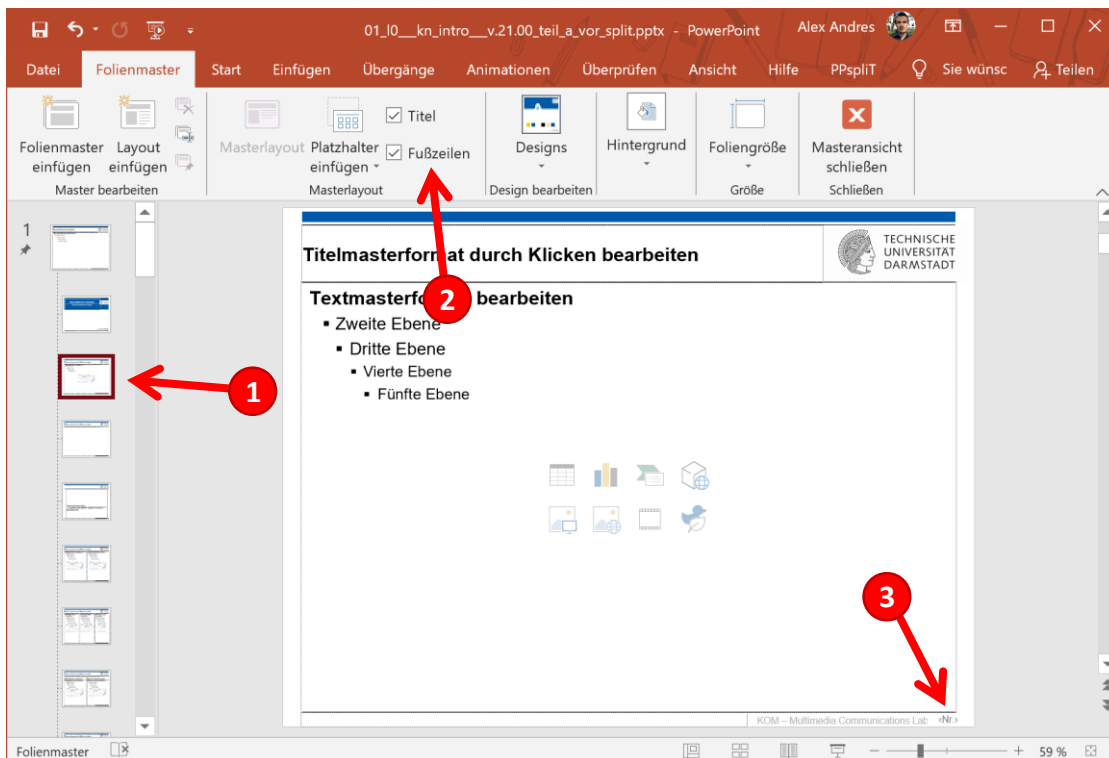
01_l0___kn_intro___v.21.00_teil_a_vor_split.pptx - PowerPoint Alex Andres

Datei Folienmaster Start Einfügen Übergänge Animationen Überprüfen Ansicht Hilfe PPspliT Sie wünsc Teilen

Folienmaster einfügen Layout einfügen Master bearbeiten

Masterlayout Platzhalter einfügen Titel Fußzeilen Masterlayout

Designs Design bearbeiten

Hintergrund

Foliengröße Größe

Masteransicht schließen Schließen

1

Titelmasterform at durch Klicken bearbeiten

TECHNISCHE UNIVERSITÄT DARMSTADT

Textmasterfor bearbeiten

▪ Zweite Ebene

▪ Dritte Ebene

▪ Vierte Ebene

▪ Fünfte Ebene

KOM – Multimedia Communications Lab ‹Nr.›

1

2

3

Folienmaster 59 %